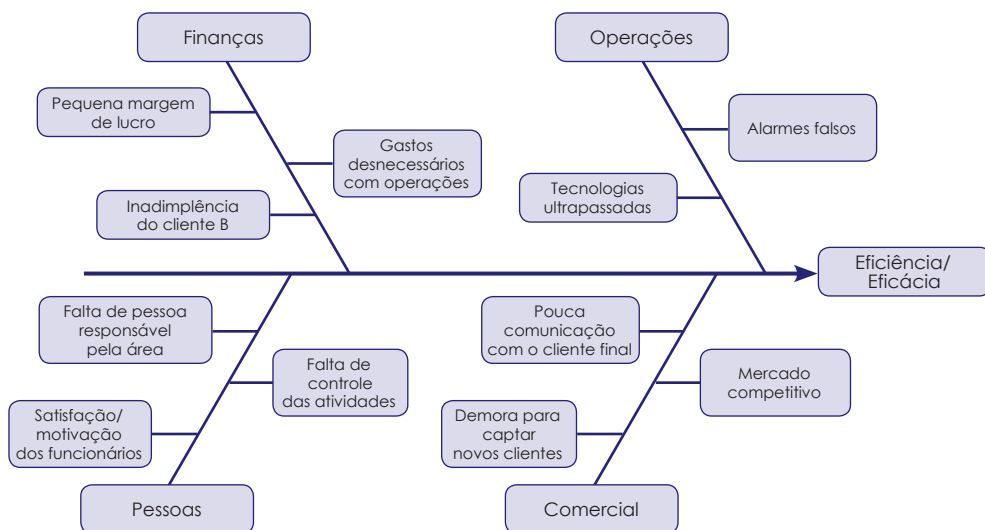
Finanças

Pequena margem de lucro

Gastos desnecessários com operações

Inadimplência do cliente B

Operações

Alarmes falsos

Tecnologias ultrapassadas

Eficiência/ Eficácia

Falta de pessoa responsável pela área

Falta de controle das atividades

Satisfação/ motivação dos funcionários

Pessoas

Pouca comunicação com o cliente final

Mercado competitivo

Demora para captar novos clientes

Comercial